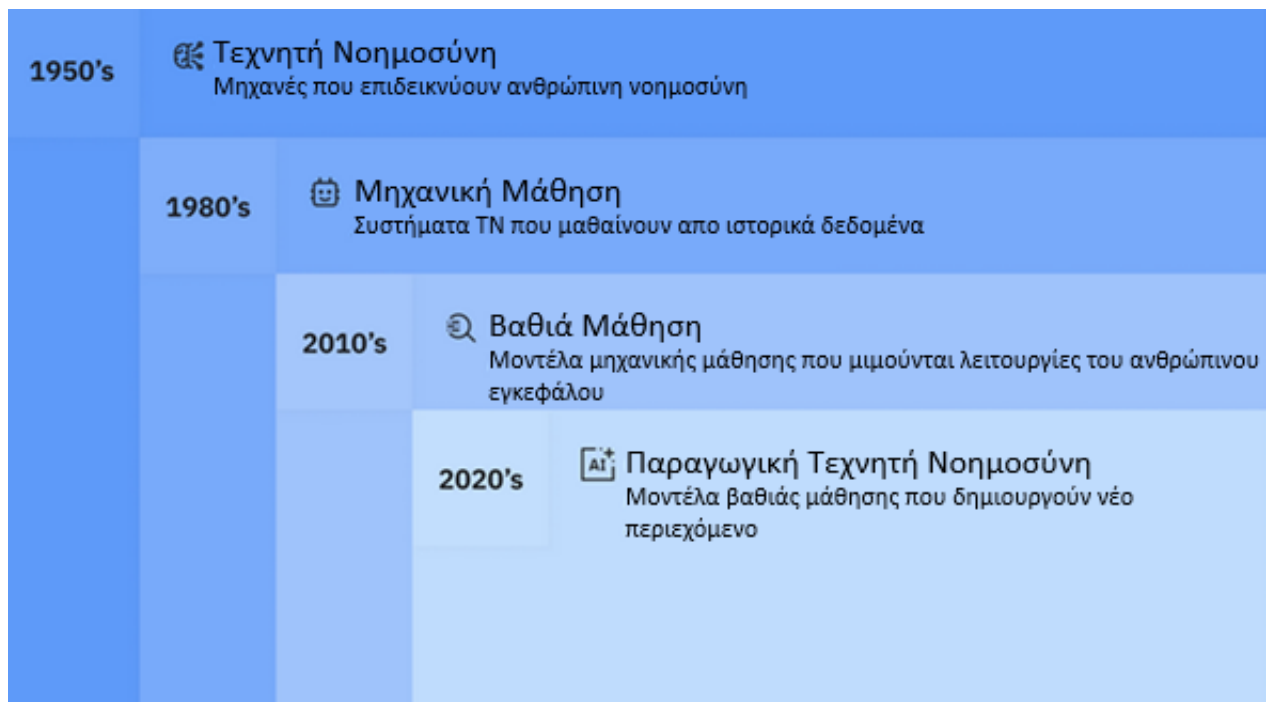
1950's
Τεχνητή Νοημοσύνη
Μηχανές που επιδεικνύουν ανθρώπινη νοημοσύνη

1980's
Μηχανική Μάθηση
Συστήματα ΤΝ που μαθαίνουν απο ιστορικά δεδομένα

2010's
Βαθιά Μάθηση
Μοντέλα μηχανικής μάθησης που μιμούνται λειτουργίες του ανθρώπινου εγκεφάλου

2020's
AI
Παραγωγική Τεχνητή Νοημοσύνη
Μοντέλα βαθιάς μάθησης που δημιουργούν νέο περιεχόμενο